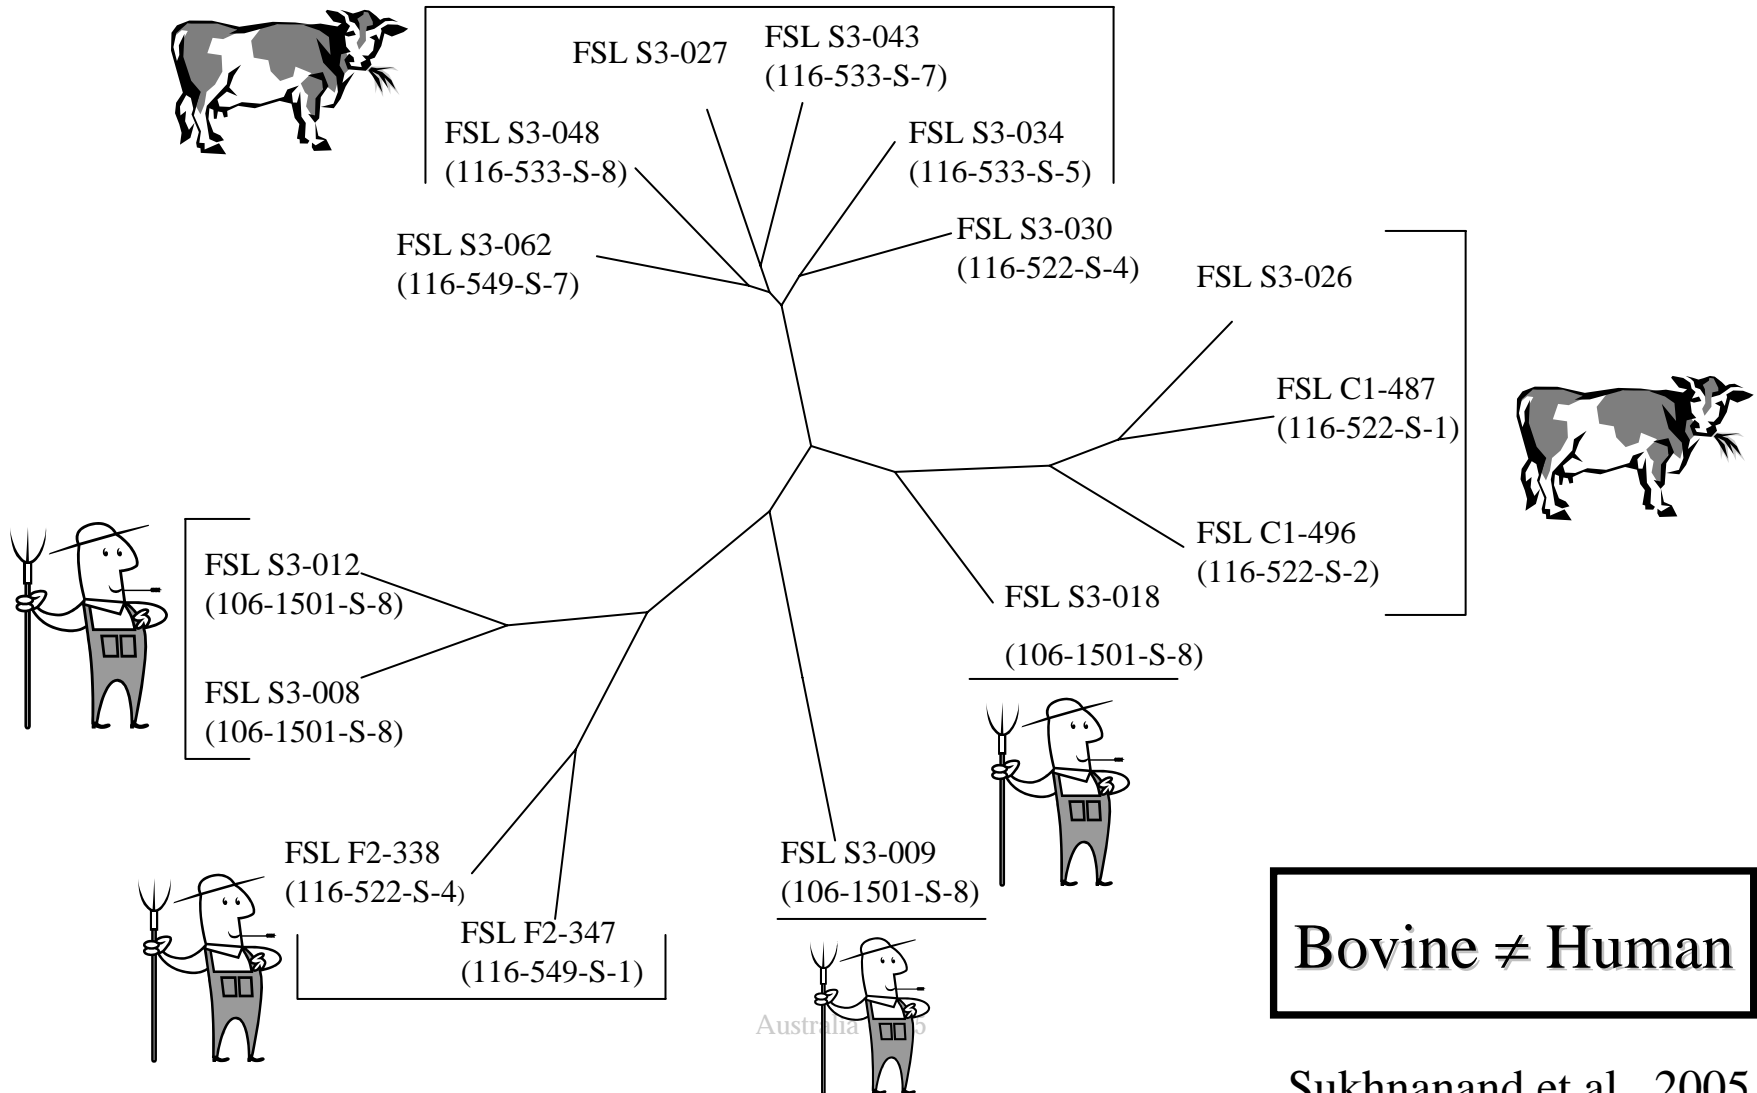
FSL S3-027

FSL S3-043
(116-533-S-7)

FSL S3-048
(116-533-S-8)

FSL S3-034
(116-533-S-5)

FSL S3-062
(116-549-S-7)

FSL S3-030
(116-522-S-4)

FSL S3-026

FSL C1-487
(116-522-S-1)

FSL C1-496
(116-522-S-2)

FSL S3-012
(106-1501-S-8)

FSL S3-008
(106-1501-S-8)

FSL S3-018

(106-1501-S-8)

FSL F2-338
(116-522-S-4)

FSL F2-347
(116-549-S-1)

FSL S3-009
(106-1501-S-8)

Bovine ≠ Human

Australia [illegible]5

Sukhnanand et al., 2005